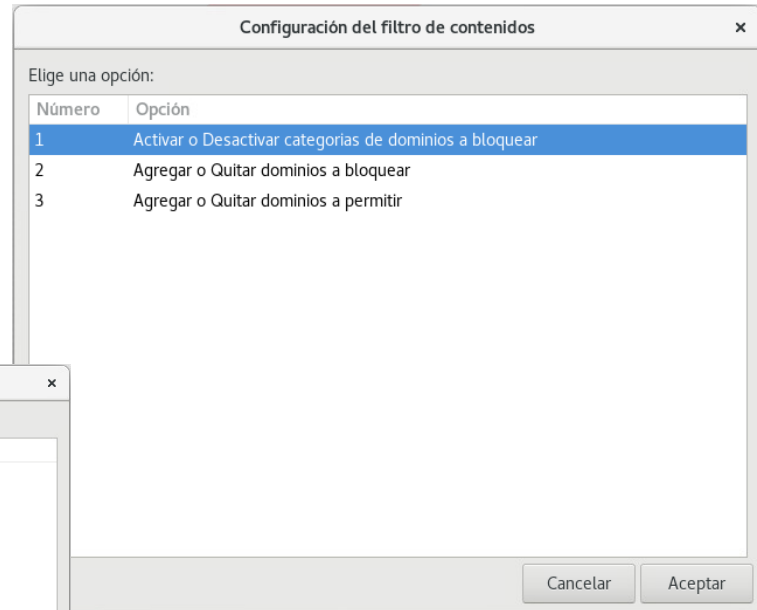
Configuración del filtro de contenidos ×

Elige una opción:

| Número | Opción |
|---|---|
| 1 | Activar o Desactivar categorias de dominios a bloquear |
| 2 | Agregar o Quitar dominios a bloquear |
| 3 | Agregar o Quitar dominios a permitir |

×

Cancelar Aceptar